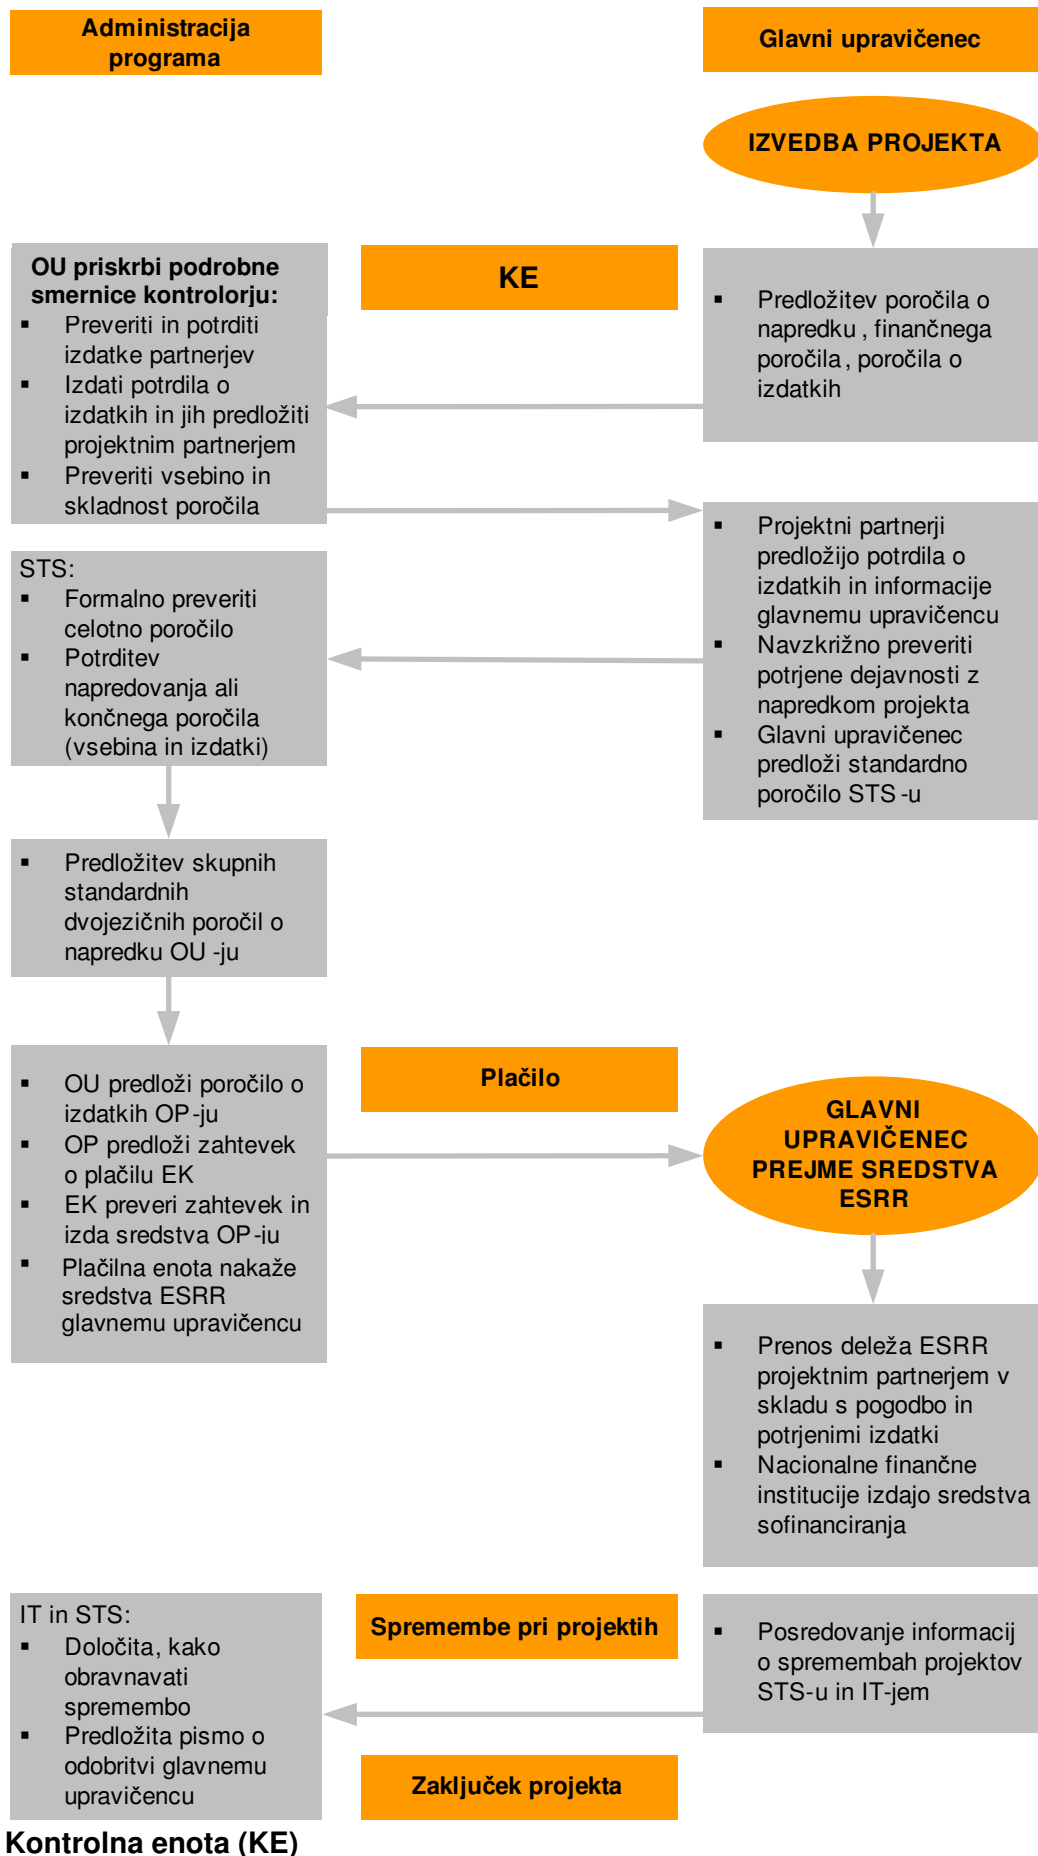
Administracija programa

Glavni upravičenec

IZVEDBA PROJEKTA

OU priskrbi podrobne smernice kontrolorju:
▪ Preveriti in potrditi izdatke partnerjev
▪ Izdati potrdila o izdatkih in jih predložiti projektnim partnerjem
▪ Preveriti vsebino in skladnost poročila

KE

▪ Predložitev poročila o napredku , finančnega poročila , poročila o izdatkih

STS:
▪ Formalno preveriti celotno poročilo
▪ Potrditev napredovanja ali končnega poročila (vsebina in izdatki)

▪ Projektni partnerji predložijo potrdila o izdatkih in informacije glavnemu upravičencu
▪ Navzkrižno preveriti potrjene dejavnosti z napredkom projekta
▪ Glavni upravičenec predloži standardno poročilo STS -u

▪ Predložitev skupnih standardnih dvojezičnih poročil o napredku OU -ju

▪ OU predloži poročilo o izdatkih OP -ju
▪ OP predloži zahtevek o plačilu EK
▪ EK preveri zahtevek in izda sredstva OP -iu
▪ Plačilna enota nakaže sredstva ESRR glavnemu upravičencu

Plačilo

GLAVNI UPRAVIČENEC PREJME SREDSTVA ESRR

▪ Prenos deleža ESRR projektnim partnerjem v skladu s pogodbo in potrjenimi izdatki
▪ Nacionalne finančne institucije izdajo sredstva sofinanciranja

IT in STS:
▪ Določita, kako obravnavati spremembo
▪ Predložita pismo o odobritvi glavnemu upravičencu

Spremembe pri projektih

▪ Posredovanje informacij o spremembah projektov STS-u in IT-jem

Zaključek projekta

Kontrolna enota (KE)